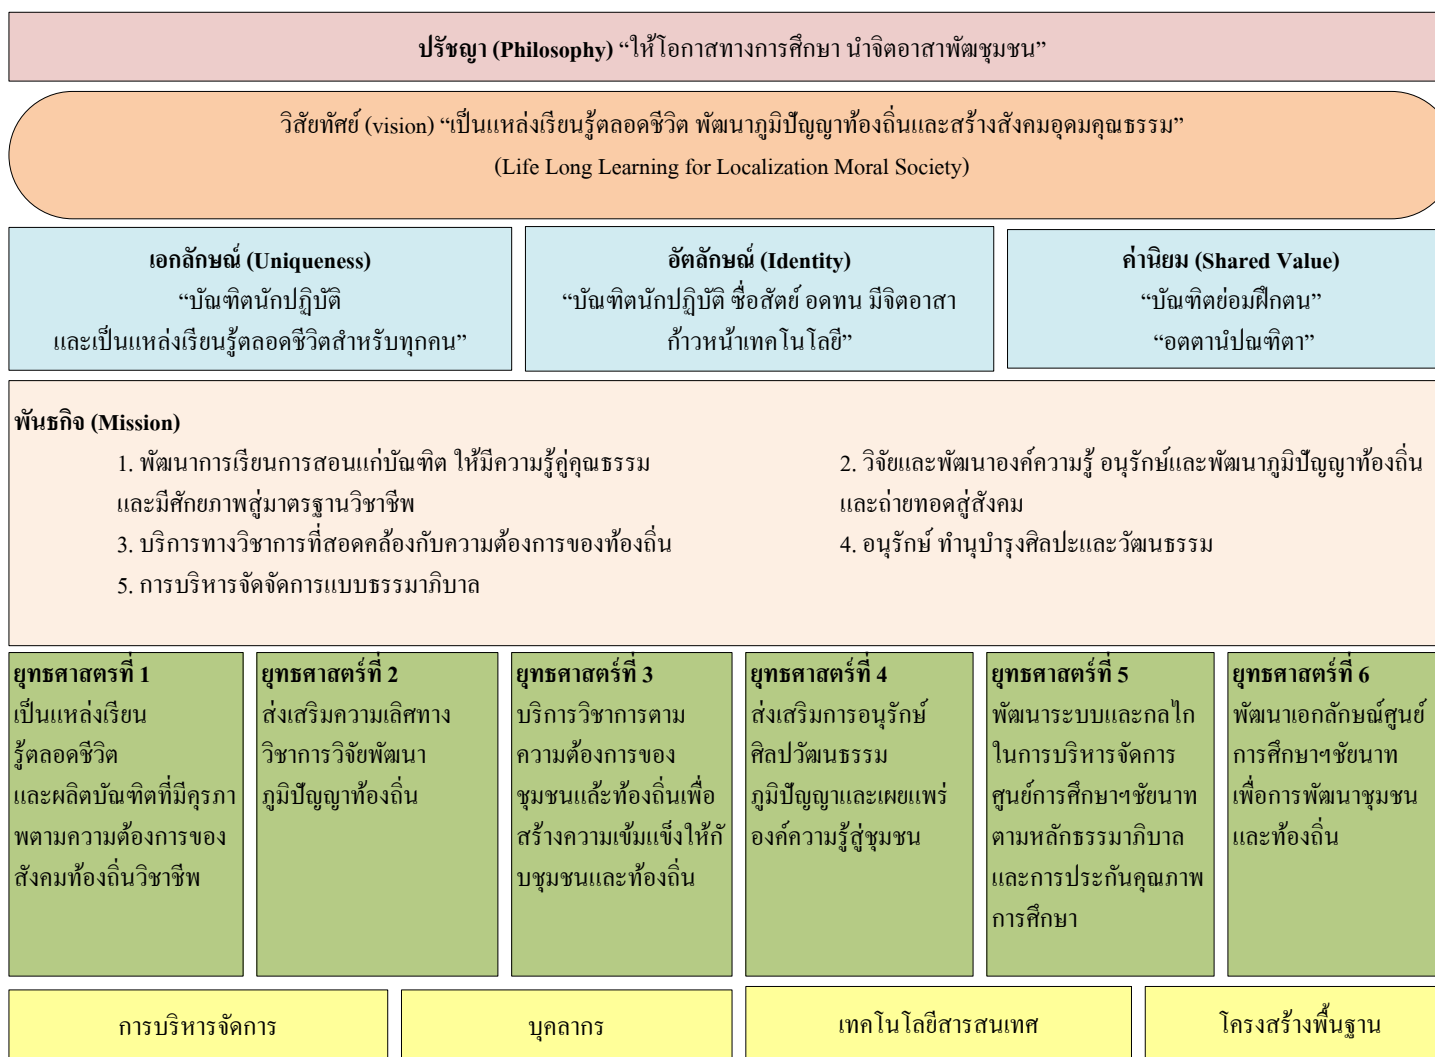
ปรัชญา (Philosophy) “ให้โอกาสทางการศึกษา นำจิตอาสาพัฒชุมชน”

วิสัยทัศย์ (vision) “เป็นแหล่งเรียนรู้ตลอดชีวิต พัฒนาภูมิปัญญาท้องถิ่นและสร้างสังคมอุดมคุณธรรม”
(Life Long Learning for Localization Moral Society)

เอกลักษณ์ (Uniqueness)
“บัณฑิตนักปฏิบัติ
และเป็นแหล่งเรียนรู้ตลอดชีวิตสำหรับทุกคน”

อัตลักษณ์ (Identity)
“บัณฑิตนักปฏิบัติ ซื่อสัตย์ อดทน มีจิตอาสา
ก้าวหน้าเทคโนโลยี”

ค่านิยม (Shared Value)
“บัณฑิตย่อมฝึกตน”
“อตตานํปณฑิตา”

พันธกิจ (Mission)

1. พัฒนาการเรียนการสอนแก่บัณฑิต ให้มีความรู้คู่คุณธรรม และมีศักยภาพสู่มาตรฐานวิชาชีพ

2. วิจัยและพัฒนาองค์ความรู้ อนุรักษ์และพัฒนาภูมิปัญญาท้องถิ่น และถ่ายทอดสู่สังคม

3. บริการทางวิชาการที่สอดคล้องกับความต้องการของท้องถิ่น

4. อนุรักษ์ ทำนุบำรุงศิลปะและวัฒนธรรม

5. การบริหารจัดจัดการแบบธรรมาภิบาล

ยุทธศาสตร์ที่ 1
เป็นแหล่งเรียนรู้ตลอดชีวิต และผลิตบัณฑิตที่มีคุรภาพตามความต้องการของสังคมท้องถิ่นวิชาชีพ

ยุทธศาสตร์ที่ 2
ส่งเสริมความเลิศทางวิชาการวิจัยพัฒนาภูมิปัญญาท้องถิ่น

ยุทธศาสตร์ที่ 3
บริการวิชาการตามความต้องการของชุมชนแล้ะท้องถิ่นเพื่อสร้างความเข้มแข็งให้กับชุมชนและท้องถิ่น

ยุทธศาสตร์ที่ 4
ส่งเสริมการอนุรักษ์ศิลปวัฒนธรรม ภูมิปัญญาและเผยแพร่องค์ความรู้สู่ชุมชน

ยุทธศาสตร์ที่ 5
พัฒนาระบบและกลไกในการบริหารจัดการศูนย์การศึกษาฯชัยนาทตามหลักธรรมาภิบาล และการประกันคุณภาพการศึกษา

ยุทธศาสตร์ที่ 6
พัฒนาเอกลักษณ์ศูนย์การศึกษาฯชัยนาทเพื่อการพัฒนาชุมชนและท้องถิ่น

การบริหารจัดการ

บุคลากร

เทคโนโลยีสารสนเทศ

โครงสร้างพื้นฐาน